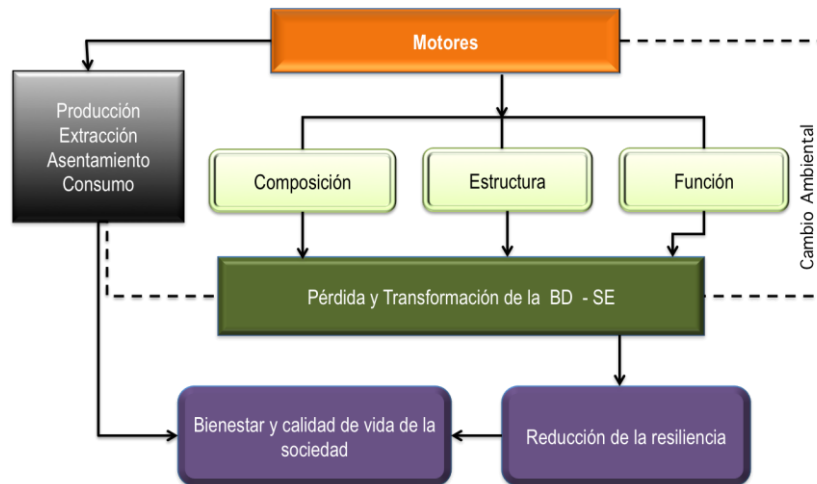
Motores

Producción
Extracción
Asentamiento
Consumo

Composición

Estructura

Función

Cambio Ambiental

Pérdida y Transformación de la BD - SE

Bienestar y calidad de vida de la sociedad

Reducción de la resiliencia